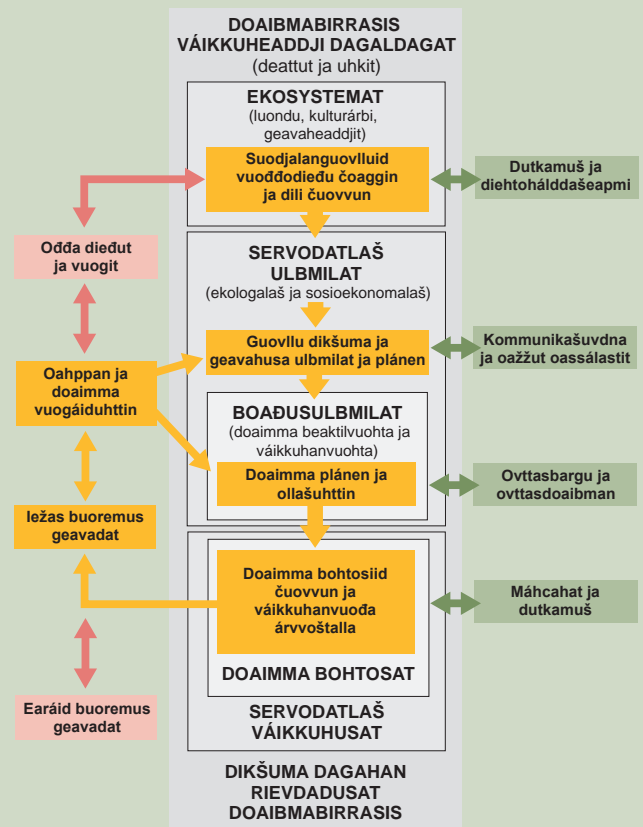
DOAIBMABIRRASIS VÁIKKUHEADDJI DAGALDAGAT
(deattut ja uhkit)

EKOSYSTEMAT
(luondu, kulturárbi, geavaheaddjit)

Suodjalanguovlluid vuođđodieđu čoaggin ja dili čuovvun

Dutkamuš ja diehtohálddašeapmi

Ođđa dieđut ja vuogit

SERVODATLAŠ ULBMILAT
(ekologalaš ja sosioekonomalaš)

Guovllu dikšuma ja geavahusa ulbmilat ja plánen

Kommunikašuvdna ja oažžut oassálastit

Oahppan ja doaimma vuogáiduhttin

BOAĐUSULBMILAT
(doaimma beaktilvuohta ja váikkuhanvuohta)

Doaimma plánen ja ollašuhttin

Ovttasbargu ja ovttasdoaibman

Iežas buoremus geavadat

Doaimma bohtosiid čuovvun ja váikkuhanvuođa árvvoštalla

Máhcahat ja dutkamuš

DOAIMMA BOHTOSAT

Earáid buoremus geavadat

SERVODATLAŠ VÁIKKUHUSAT

DIKŠUMA DAGAHAN RIEVDADUSAT DOAIBMABIRRASIS